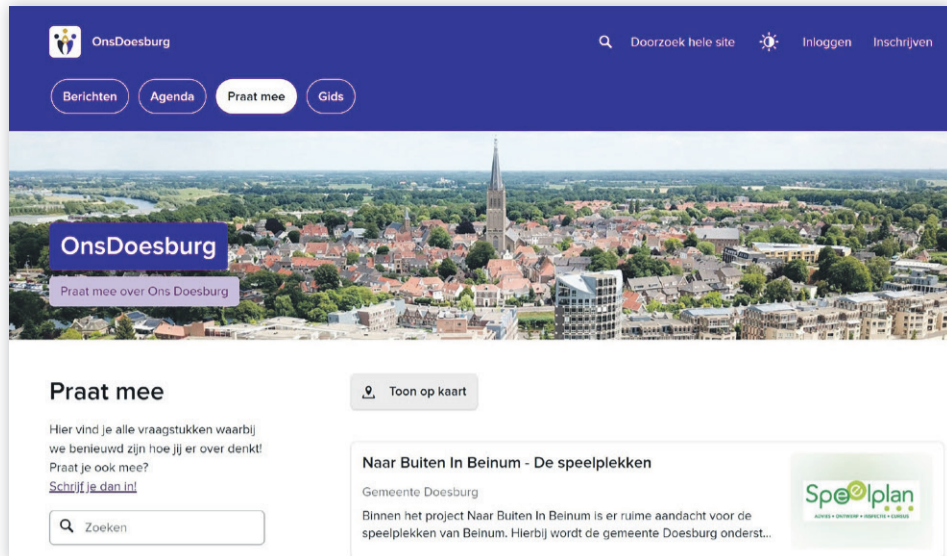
OnsDoesburg

Doorzoek hele site Inloggen Inschrijven

Berichten Agenda Praat mee Gids

OnsDoesburg

Praat mee over Ons Doesburg

Praat mee

Hier vind je alle vraagstukken waarbij we benieuwd zijn hoe jij er over denkt! Praat je ook mee? Schrijf je dan in!

Zoeken

Toon op kaart

Naar Buiten In Beinum - De speelplekken

Gemeente Doesburg

Binnen het project Naar Buiten In Beinum is er ruime aandacht voor de speelplekken van Beinum. Hierbij wordt de gemeente Doesburg onderst...

Speelplan

ADVIES • ONTWERP • REALISATIE • BEHEER